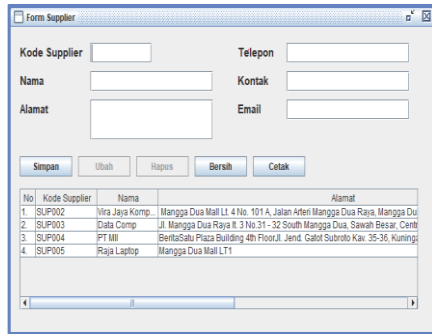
Form Supplier

Kode Supplier
Telepon
Nama
Kontak
Alamat
Email

Simpan
Ubah
Hapus
Bersih
Cetak

| No | Kode Supplier | Nama | Alamat |
|---|---|---|---|
| 1. | SUP002 | Vira Jaya Komp... | Mangga Dua Mall Lt. 4 No. 101 A, Jalan Arteri Mangga Dua Raya, Mangga Du |
| 2. | SUP003 | Data Comp | Jl. Mangga Dua Raya lt. 3 No.31 - 32 South Mangga Dua, Sawah Besar, Centr |
| 3. | SUP004 | PT MII | BeritaSatu Plaza Building 4th FloorJl. Jend. Gatot Subroto Kav. 35-36, Kuninga |
| 4. | SUP005 | Raja Laptop | Mangga Dua Mall LT1 |